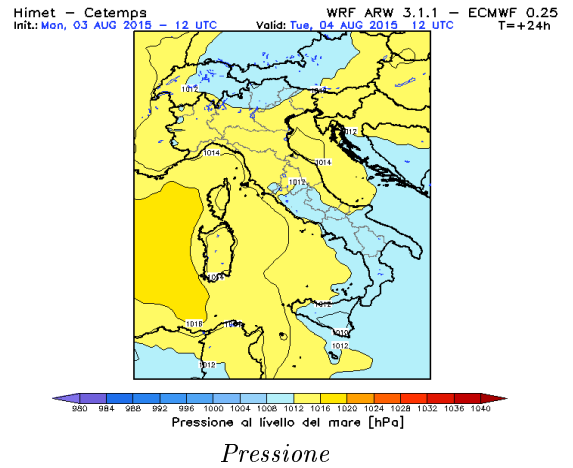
Himet – Cetemps
Init.: Mon, 03 AUG 2015 – 12 UTC

WRF ARW 3.1.1 – ECMWF 0.25
Valid: Tue, 04 AUG 2015 12 UTC
T=+24h

1012
1012
1012
1014
1014
1012
1014
1016
1016
1010
1012
1012

980 984 988 992 996 1000 1004 1008 1012 1016 1020 1024 1028 1032 1036 1040
Pressione al livello del mare [hPa]

Pressione